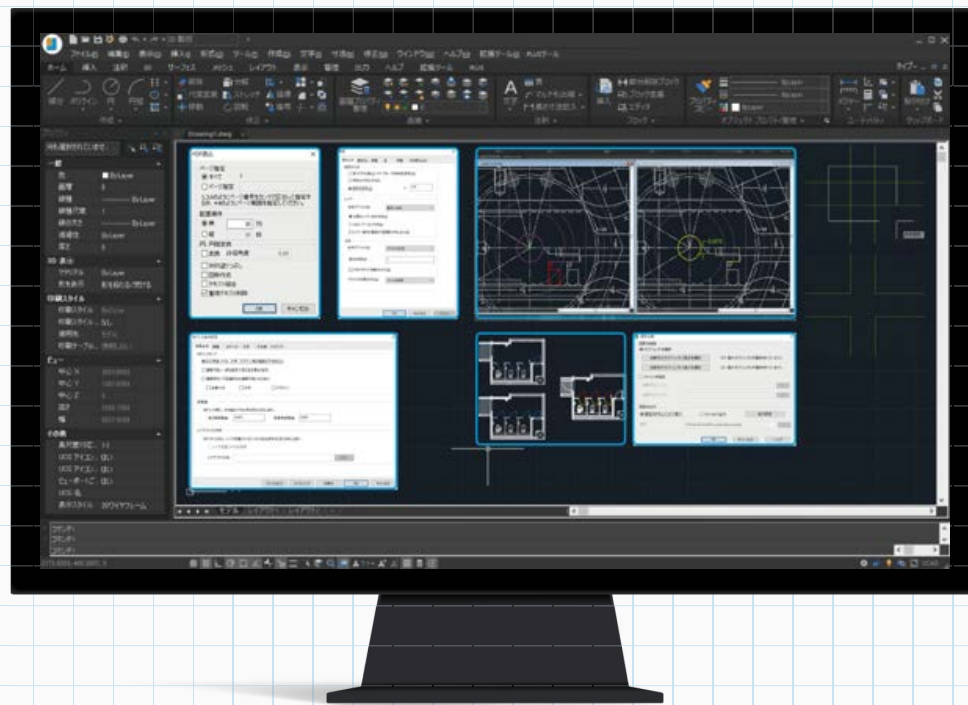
ファイル(F) 編集(E) 表示(V) 挿入(I) 形式(O) ツール(T) 作図(D) 寸法(N) 修正(M) ウィンドウ(W) ヘルプ(H) 拡張ツール
ホーム 挿入 注釈 サーフェス メッシュ レイアウト 表示 管理 出力 ヘルプ 拡張機能

Drawing1.dwg

PDF読込
ページ指定
OK キャンセル

一般
色 ByLayer
画層 0
線種 ByLayer
線種尺度 1
線の太さ ByLayer
透過性 ByLayer
厚さ 0
3D 表示
マテリアル ByLayer
印刷スタイル
ビュー
中心 X
中心 Y
中心 Z
高さ
幅
その他
UCS アイコン はい
UCS 名
表示スタイル 2Dワイヤフレーム

モデル レイアウト1 レイアウト2

コマンド:
コマンド:
コマンド: